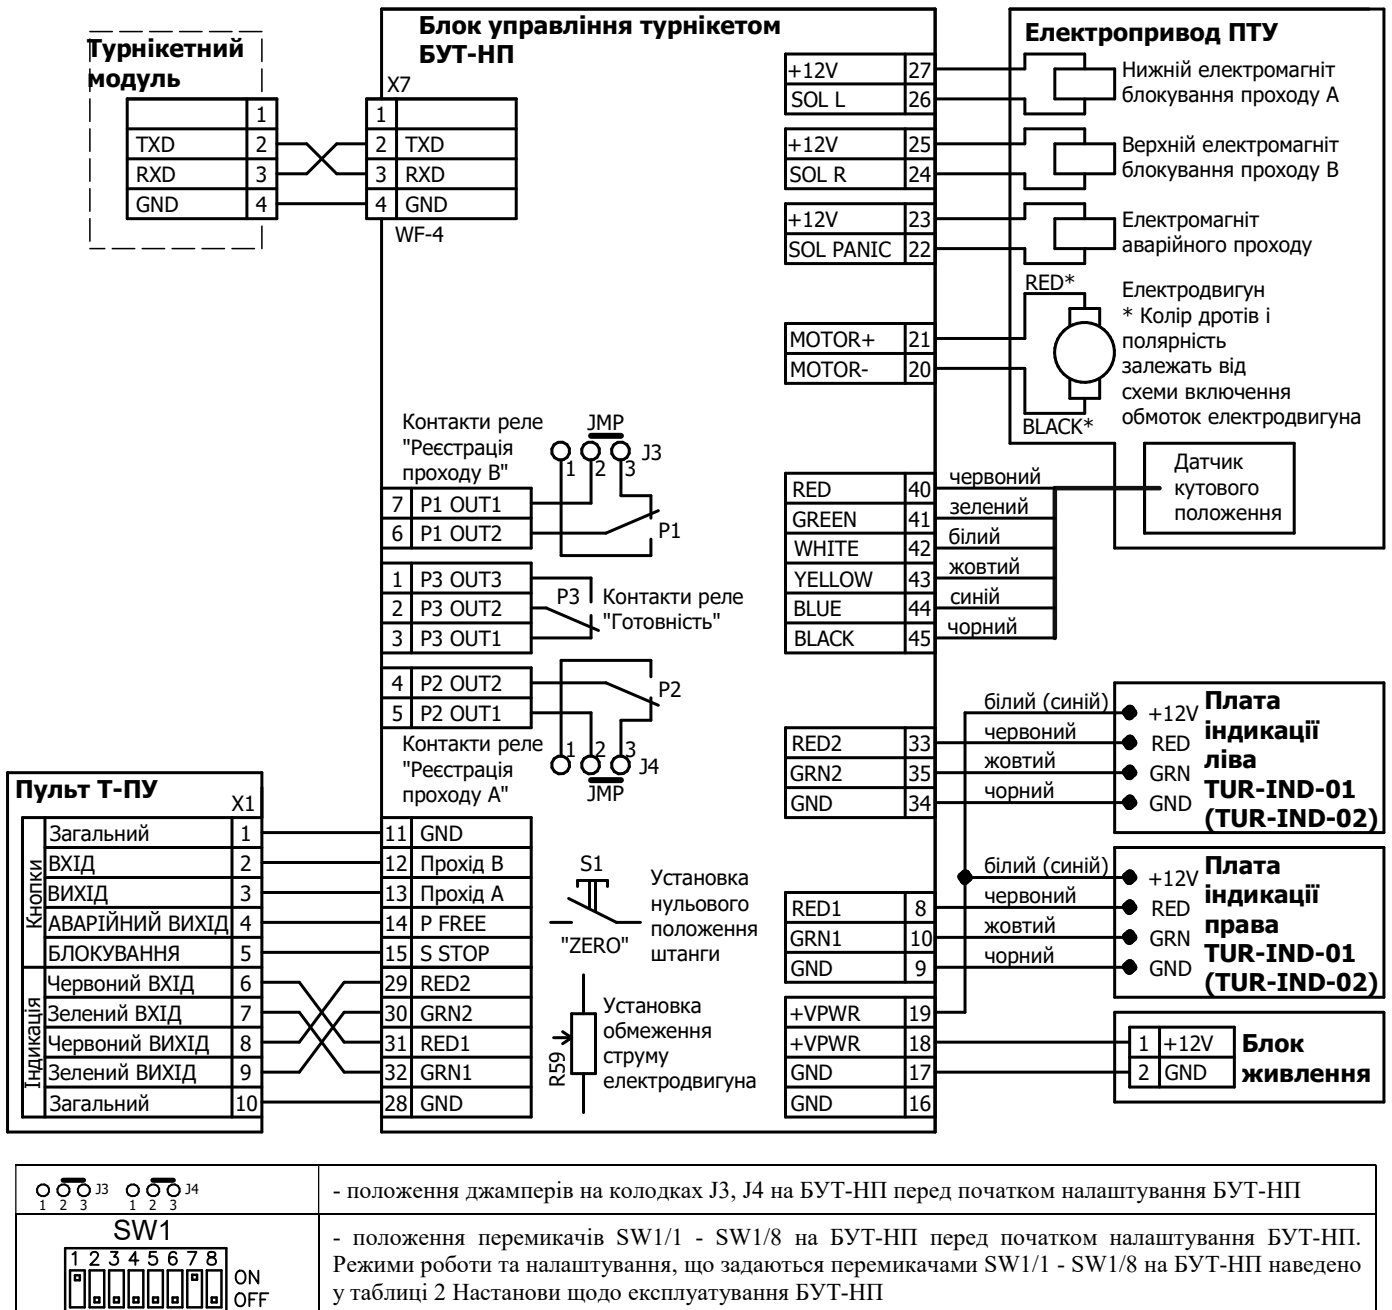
Турнікетний модуль

|   | 1 |
|---|---|
| TXD | 2 |
| RXD | 3 |
| GND | 4 |

Блок управління турнікетом БУТ-НП

X7

| 1 |   |
|---|---|
| 2 | TXD |
| 3 | RXD |
| 4 | GND |

WF-4

Електропривод ПТУ

| +12V | 27 |
|---|---|
| SOL L | 26 |

Нижній електромагніт блокування проходу А

| +12V | 25 |
|---|---|
| SOL R | 24 |

Верхній електромагніт блокування проходу В

| +12V | 23 |
|---|---|
| SOL PANIC | 22 |

Електромагніт аварійного проходу

RED*

Електродвигун
* Колір дротів і полярність залежать від схеми включення обмоток електродвигуна

| MOTOR+ | 21 |
|---|---|
| MOTOR- | 20 |

BLACK*

Контакти реле "Реєстрація проходу В"

JMP

1 2 3 J3

| 7 | P1 OUT1 |
|---|---|
| 6 | P1 OUT2 |

P1

| 1 | P3 OUT3 |
|---|---|
| 2 | P3 OUT2 |
| 3 | P3 OUT1 |

P3 Контакти реле "Готовність"

| 4 | P2 OUT2 |
|---|---|
| 5 | P2 OUT1 |

P2

Контакти реле "Реєстрація проходу А"

1 2 3 J4

JMP

| RED | 40 |
|---|---|
| GREEN | 41 |
| WHITE | 42 |
| YELLOW | 43 |
| BLUE | 44 |
| BLACK | 45 |

червоний
зелений
білий
жовтий
синій
чорний

Датчик кутового положення

| RED2 | 33 |
|---|---|
| GRN2 | 35 |
| GND | 34 |

білий (синій)
червоний
жовтий
чорний

+12V
RED
GRN
GND

Плата індикації ліва TUR-IND-01 (TUR-IND-02)

Пульт Т-ПУ

X1

| Кнопки | Загальний | 1 |
|---|---|---|
| | ВХІД | 2 |
| | ВИХІД | 3 |
| | АВАРІЙНИЙ ВИХІД | 4 |
| | БЛОКУВАННЯ | 5 |
| Індикація | Червоний ВХІД | 6 |
| | Зелений ВХІД | 7 |
| | Червоний ВИХІД | 8 |
| | Зелений ВИХІД | 9 |
| | Загальний | 10 |

| 11 | GND |
|---|---|
| 12 | Прохід В |
| 13 | Прохід А |
| 14 | P FREE |
| 15 | S STOP |
| 29 | RED2 |
| 30 | GRN2 |
| 31 | RED1 |
| 32 | GRN1 |
| 28 | GND |

S1

Установка нульового положення штанги

"ZERO"

R59

Установка обмеження струму електродвигуна

| RED1 | 8 |
|---|---|
| GRN1 | 10 |
| GND | 9 |

білий (синій)
червоний
жовтий
чорний

+12V
RED
GRN
GND

Плата індикації права TUR-IND-01 (TUR-IND-02)

| +VPWR | 19 |
|---|---|
| +VPWR | 18 |
| GND | 17 |
| GND | 16 |

| 1 | +12V |
|---|---|
| 2 | GND |

Блок живлення

| 1 2 3 J3 1 2 3 J4 | - положення джамперів на колодках J3, J4 на БУТ-НП перед початком налаштування БУТ-НП |
|---|---|
| SW1 1 2 3 4 5 6 7 8 ON OFF | - положення перемикачів SW1/1 - SW1/8 на БУТ-НП перед початком налаштування БУТ-НП. Режими роботи та налаштування, що задаються перемикачами SW1/1 - SW1/8 на БУТ-НП наведено у таблиці 2 Настанови щодо експлуатування БУТ-НП |